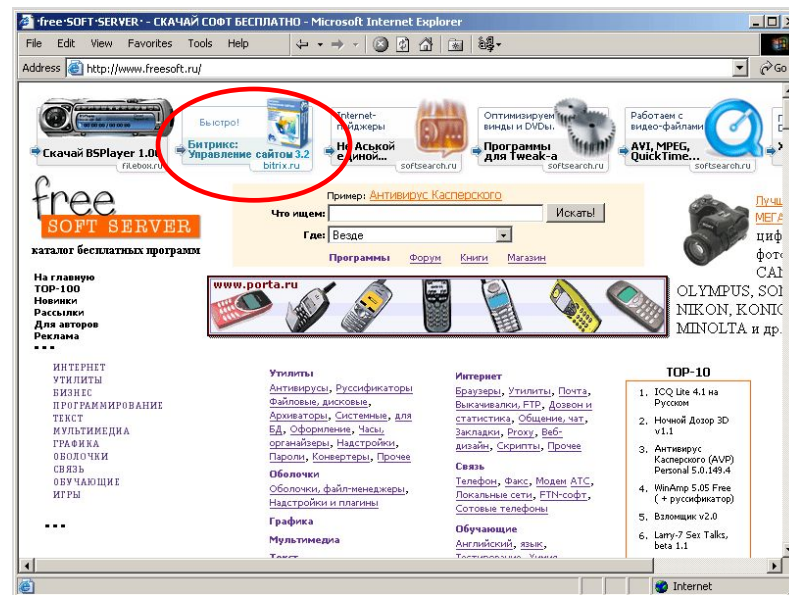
·free·SOFT·SERVER· - СКАЧАЙ СОФТ БЕСПЛАТНО - Microsoft Internet Explorer

File Edit View Favorites Tools Help

Address http://www.freesoft.ru/

Go

Скачай BSPlayer 1.0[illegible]
filebox.ru

Быстро!
Битрикс: Управление сайтом 3.2
bitrix.ru

Internet-пейджеры
Не Аськой единой...
softsearch.ru

Оптимизируем винды и DVDы.
Программы для Tweak-a
softsearch.ru

Работаем с видео-файлами
AVI, MPEG, QuickTime...
softsearch.ru

free
SOFT SERVER
каталог бесплатных программ

Пример: Антивирус Касперского
Что ищем: Искать!
Где: Везде
Программы Форум Книги Магазин

Лучш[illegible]
МЕГА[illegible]
циф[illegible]
фот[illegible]
CAN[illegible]
OLYMPUS, SO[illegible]
NIKON, KONIC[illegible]
MINOLTA и др.

На главную
TOP-100
Новинки
Рассылки
Для авторов
Реклама
▪▪▪

www.porta.ru

ИНТЕРНЕТ
УТИЛИТЫ
БИЗНЕС
ПРОГРАММИРОВАНИЕ
ТЕКСТ
МУЛЬТИМЕДИА
ГРАФИКА
ОБОЛОЧКИ
СВЯЗЬ
ОБУЧАЮЩИЕ
ИГРЫ

▪▪▪

Утилиты
Антивирусы, Руссификаторы, Файловые, дисковые, Архиваторы, Системные, для БД, Оформление, Часы, органайзеры, Надстройки, Пароли, Конвертеры, Прочее

Оболочки
Оболочки, файл-менеджеры, Надстройки и плагины

Графика

Мультимедиа

Текст

Интернет
Браузеры, Утилиты, Почта, Выкачивалки, FTP, Дозвон и статистика, Общение, чат, Закладки, Proxy, Веб-дизайн, Скрипты, Прочее

Связь
Телефон, Факс, Модем АТС, Локальные сети, FTN-софт, Сотовые телефоны

Обучающие
Английский, язык, Тестирование, Химия

TOP-10
1. ICQ Lite 4.1 на Русском
2. Ночной Дозор 3D v1.1
3. Антивирус Касперского (AVP) Personal 5.0.149.4
4. WinAmp 5.05 Free ( + руссификатор)
5. Взломщик v2.0
6. Larry-7 Sex Talks, beta 1.1

Internet